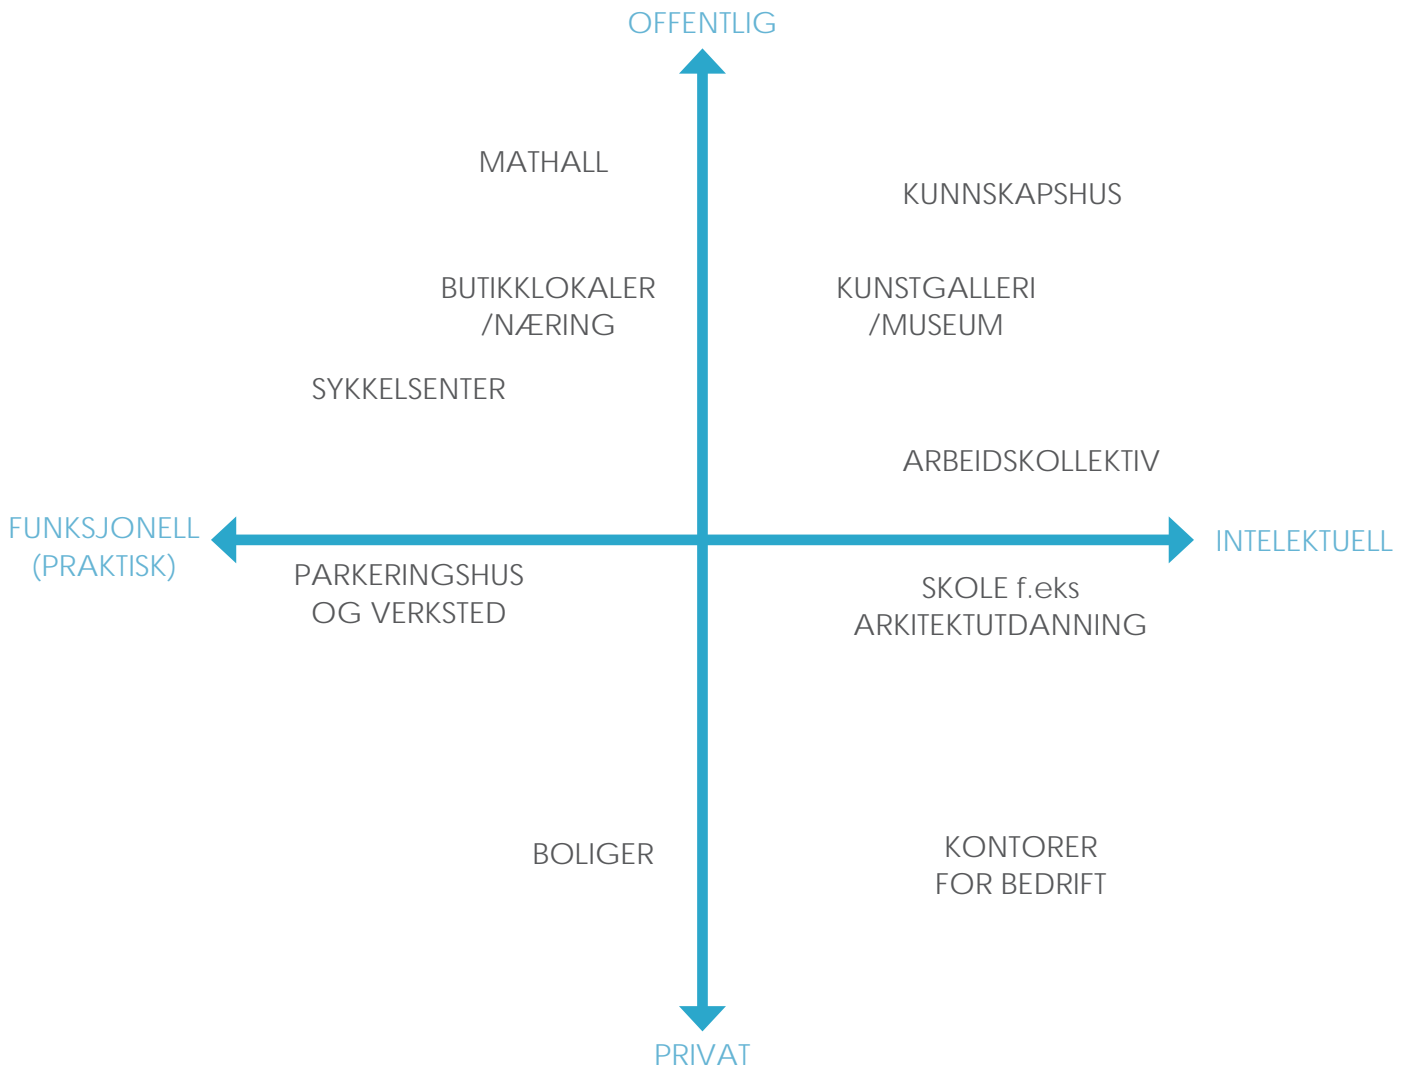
OFFENTLIG

MATHALL

KUNNSKAPSHUS

BUTIKKLOKALER /NÆRING

KUNSTGALLERI /MUSEUM

SYKKELSENTER

ARBEIDSKOLLEKTIV

FUNKSJONELL (PRAKTISK)

INTELEKTUELL

PARKERINGSHUS OG VERKSTED

SKOLE f.eks ARKITEKTUTDANNING

BOLIGER

KONTORER FOR BEDRIFT

PRIVAT